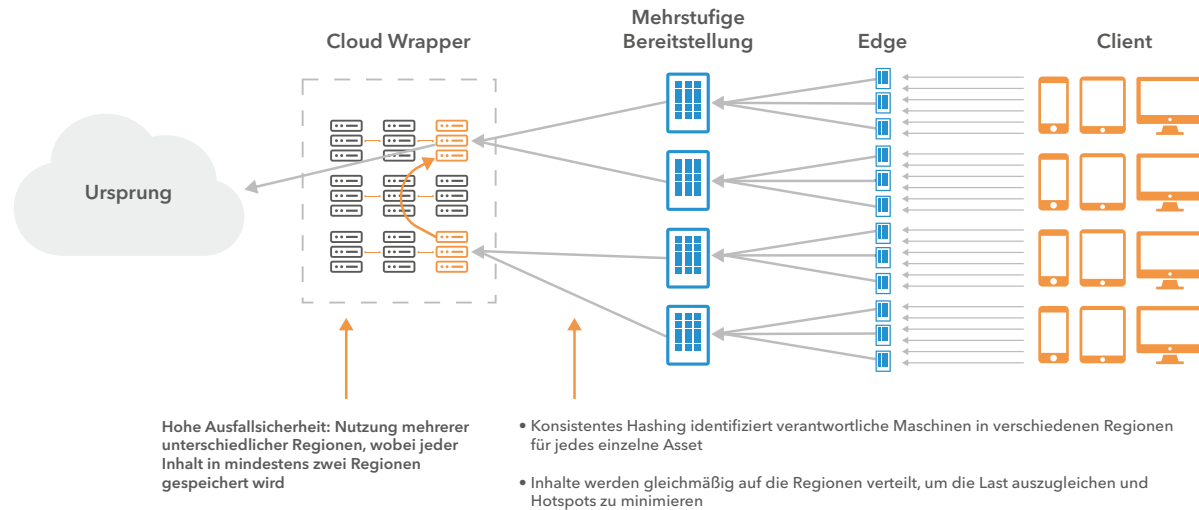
Cloud Wrapper

Mehrstufige Bereitstellung

Edge

Client

Ursprung

Hohe Ausfallsicherheit: Nutzung mehrerer unterschiedlicher Regionen, wobei jeder Inhalt in mindestens zwei Regionen gespeichert wird

• Konsistentes Hashing identifiziert verantwortliche Maschinen in verschiedenen Regionen für jedes einzelne Asset

• Inhalte werden gleichmäßig auf die Regionen verteilt, um die Last auszugleichen und Hotspots zu minimieren